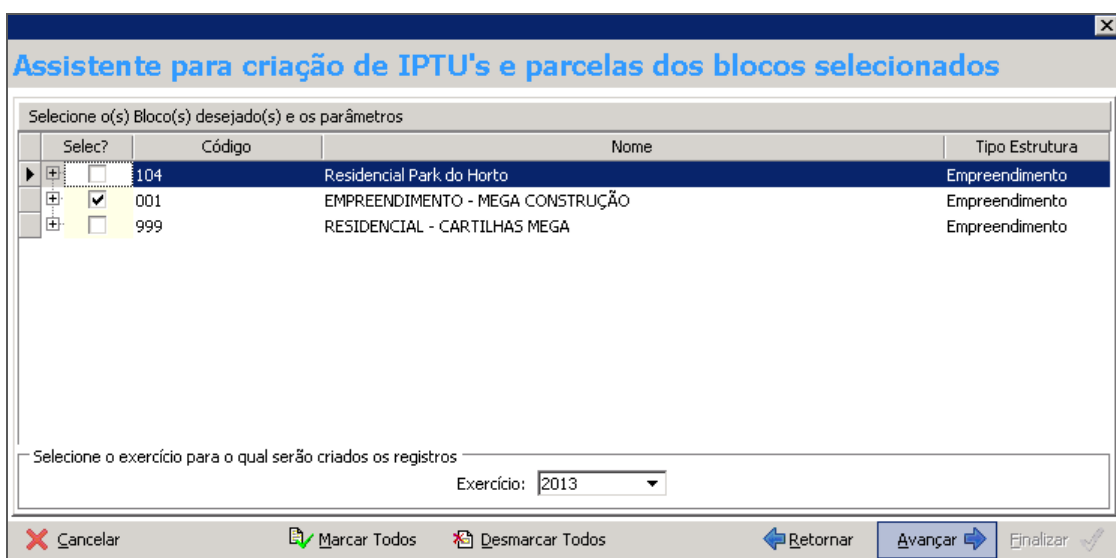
Assistente para criação de IPTU's e parcelas dos blocos selecionados

Selecione o(s) Bloco(s) desejado(s) e os parâmetros

| Selec? | Código | Nome | Tipo Estrutura |
|---|---|---|---|
| | 104 | Residencial Park do Horto | Empreendimento |
| ✔ | 001 | EMPREENDIMENTO - MEGA CONSTRUÇÃO | Empreendimento |
| | 999 | RESIDENCIAL - CARTILHAS MEGA | Empreendimento |

Selecione o exercício para o qual serão criados os registros

Exercício: 2013

Cancelar Marcar Todos Desmarcar Todos Retornar Avançar Finalizar